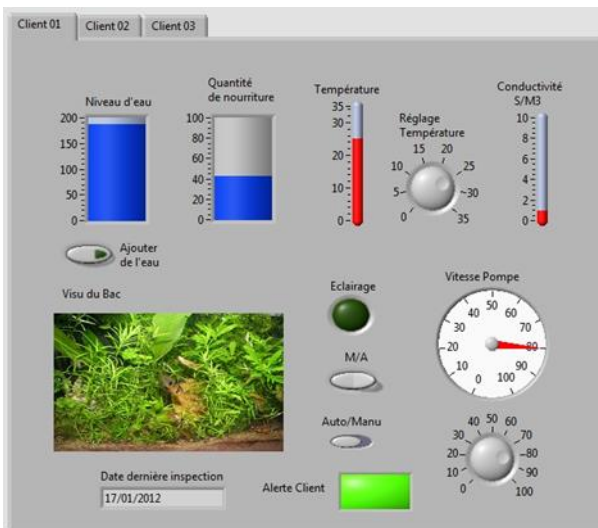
Client 01 | Client 02 | Client 03

Niveau d'eau
200
150
100
50
0

Quantité de nourriture
100
80
60
40
20
0

Température
35
30
20
10
0

Réglage Température
15 20
10 25
5 30
0 35

Conductivité S/M3
10
8
6
4
2
0

Ajouter de l'eau

Visu du Bac

Eclairage

Vitesse Pompe
50
40 60
30 70
20 80
10 90
0 100

M/A

Auto/Manu

50
40 60
30 70
20 80
10 90
0 100

Date dernière inspection
17/01/2012

Alerte Client